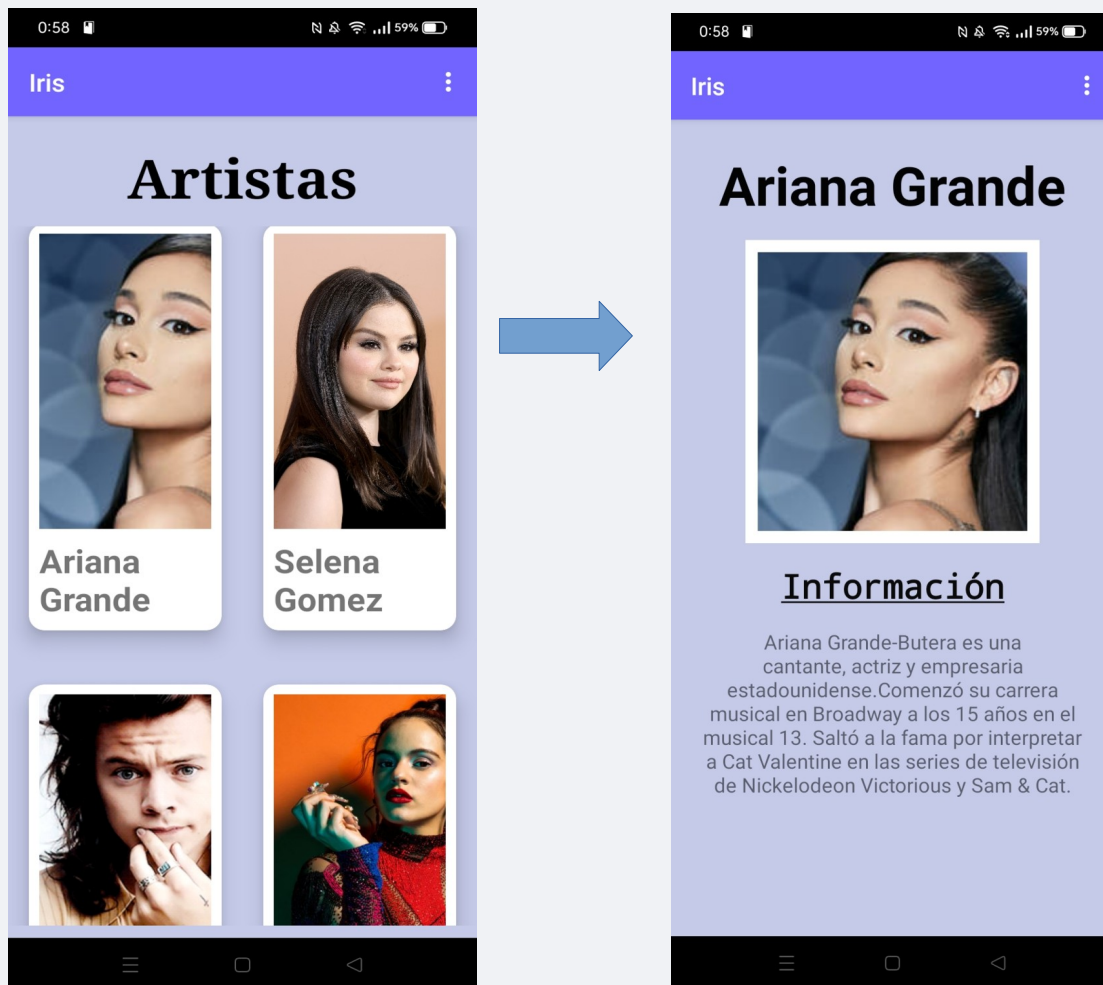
0:58 59%

Iris

Artistas

Ariana Grande

Selena Gomez

0:58 59%

Iris

Ariana Grande

Información

Ariana Grande-Butera es una cantante, actriz y empresaria estadounidense.Comenzó su carrera musical en Broadway a los 15 años en el musical 13. Saltó a la fama por interpretar a Cat Valentine en las series de televisión de Nickelodeon Victorious y Sam & Cat.